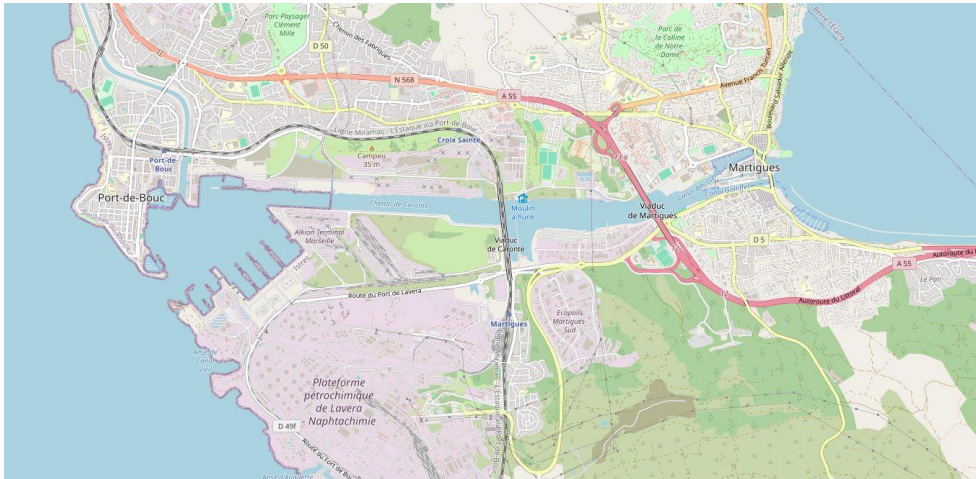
Parc Paysager Clément Mille
Chemin des Fabriques
D 50
N 568
A 55
Parc de la Colline de Notre-Dame
Avenue Francis Turcan
Boulevard Salvador Allende
Berre l'Étang
Ligne Miramas - L'Estaque via Port-de-Bouc
Croix Sainte
Campeu 35 m
Port de Bouc
Port-de-Bouc
Martigues
Canal Baussengue
Canal Galiffet
Moulin à huile
Chenal de Caronte
Viaduc de Martigues
Alkion Terminal Marseille
Viaduc de Caronte
D 5
A 55
Autoroute du Littoral
Autoroute du Littoral
Le Pati
Route du Port de Lavera
Martigues
Écopolis Martigues Sud
Anse de Carro
Plateforme pétrochimique de Lavera Naphtachimie
D 49f
Route du Port de Bouc
Anse d'Auguette
Ligne Miramas - L'Estaque via Port-de-Bouc